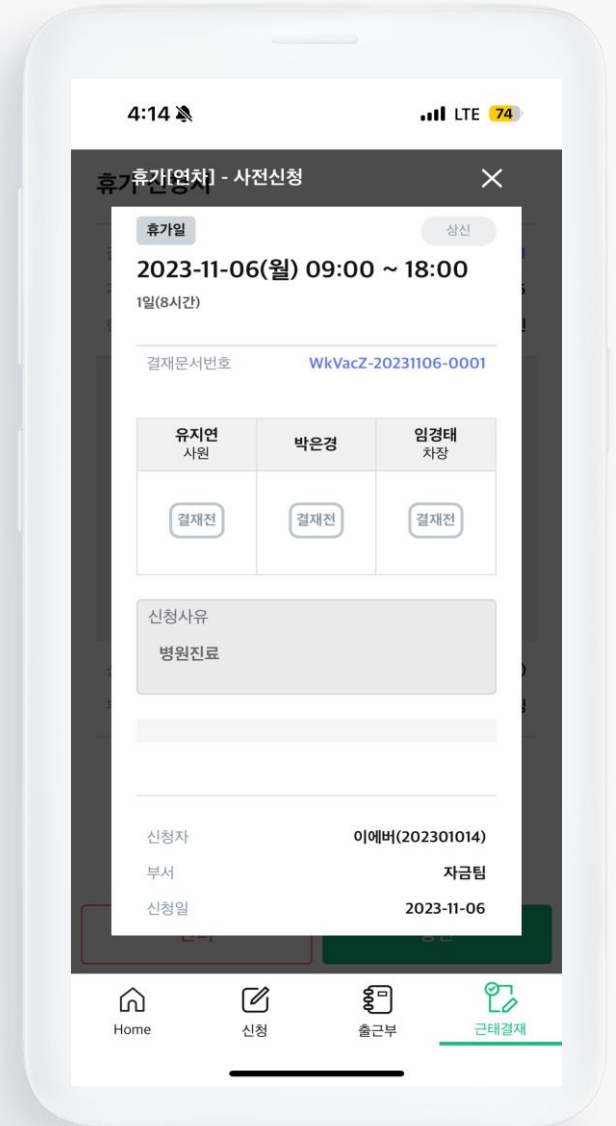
4:14

LTE 74

휴가[연차] - 사전신청

휴가일

상신

2023-11-06(월) 09:00 ~ 18:00

1일(8시간)

결재문서번호 WkVacZ-20231106-0001

| 유지연 사원 | 박은경 | 임경태 차장 |
|---|---|---|
| 결재전 | 결재전 | 결재전 |

신청사유

병원진료

신청자 이에버(202301014)

부서 자금팀

신청일 2023-11-06

Home

신청

출근부

근태결재